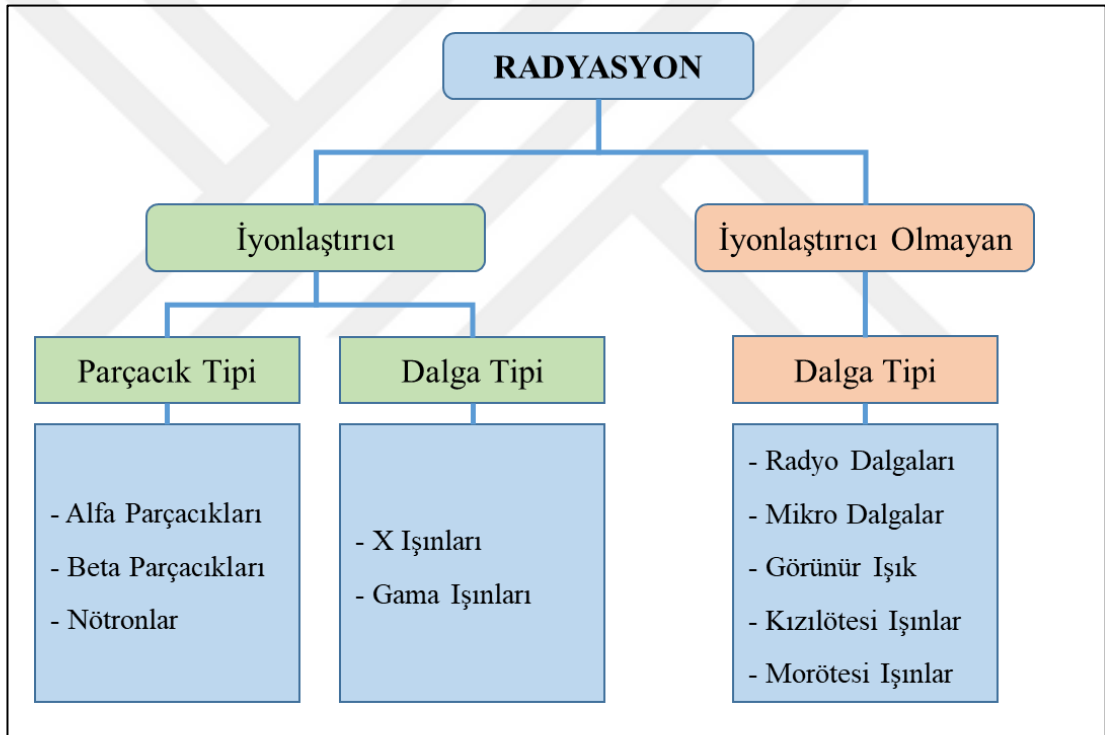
RADYASYON

İyonlaştırıcı

İyonlaştırıcı Olmayan

Parçacık Tipi

Dalga Tipi

Dalga Tipi

- Alfa Parçacıkları
- Beta Parçacıkları
- Nötronlar

- X Işınları
- Gama Işınları

- Radyo Dalgaları
- Mikro Dalgalar
- Görünür Işık
- Kızılötesi Işınlar
- Morötesi Işınlar